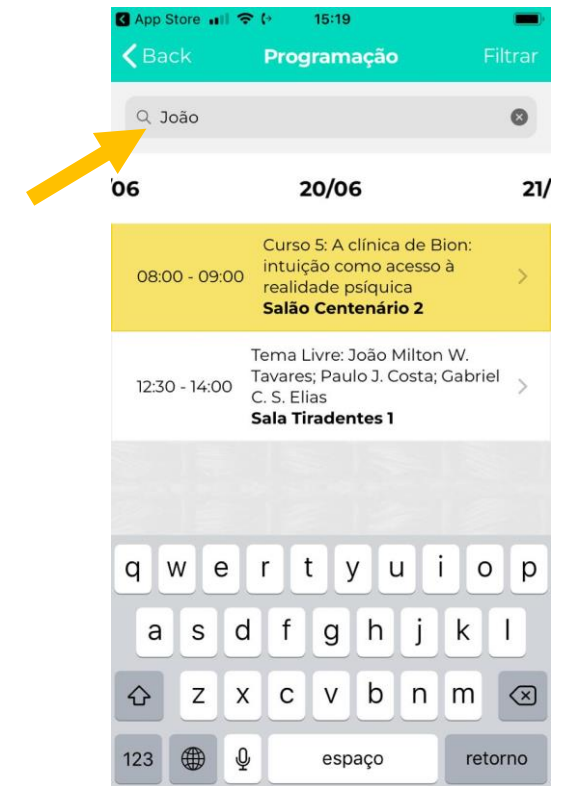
App Store 15:19

Back Programação Filtrar

João

06 20/06 21/

08:00 - 09:00 Curso 5: A clínica de Bion: intuição como acesso à realidade psíquica
**Salão Centenário 2**

12:30 - 14:00 Tema Livre: João Milton W. Tavares; Paulo J. Costa; Gabriel C. S. Elias
**Sala Tiradentes 1**

q w e r t y u i o p
a s d f g h j k l
z x c v b n m
123 espaço retorno